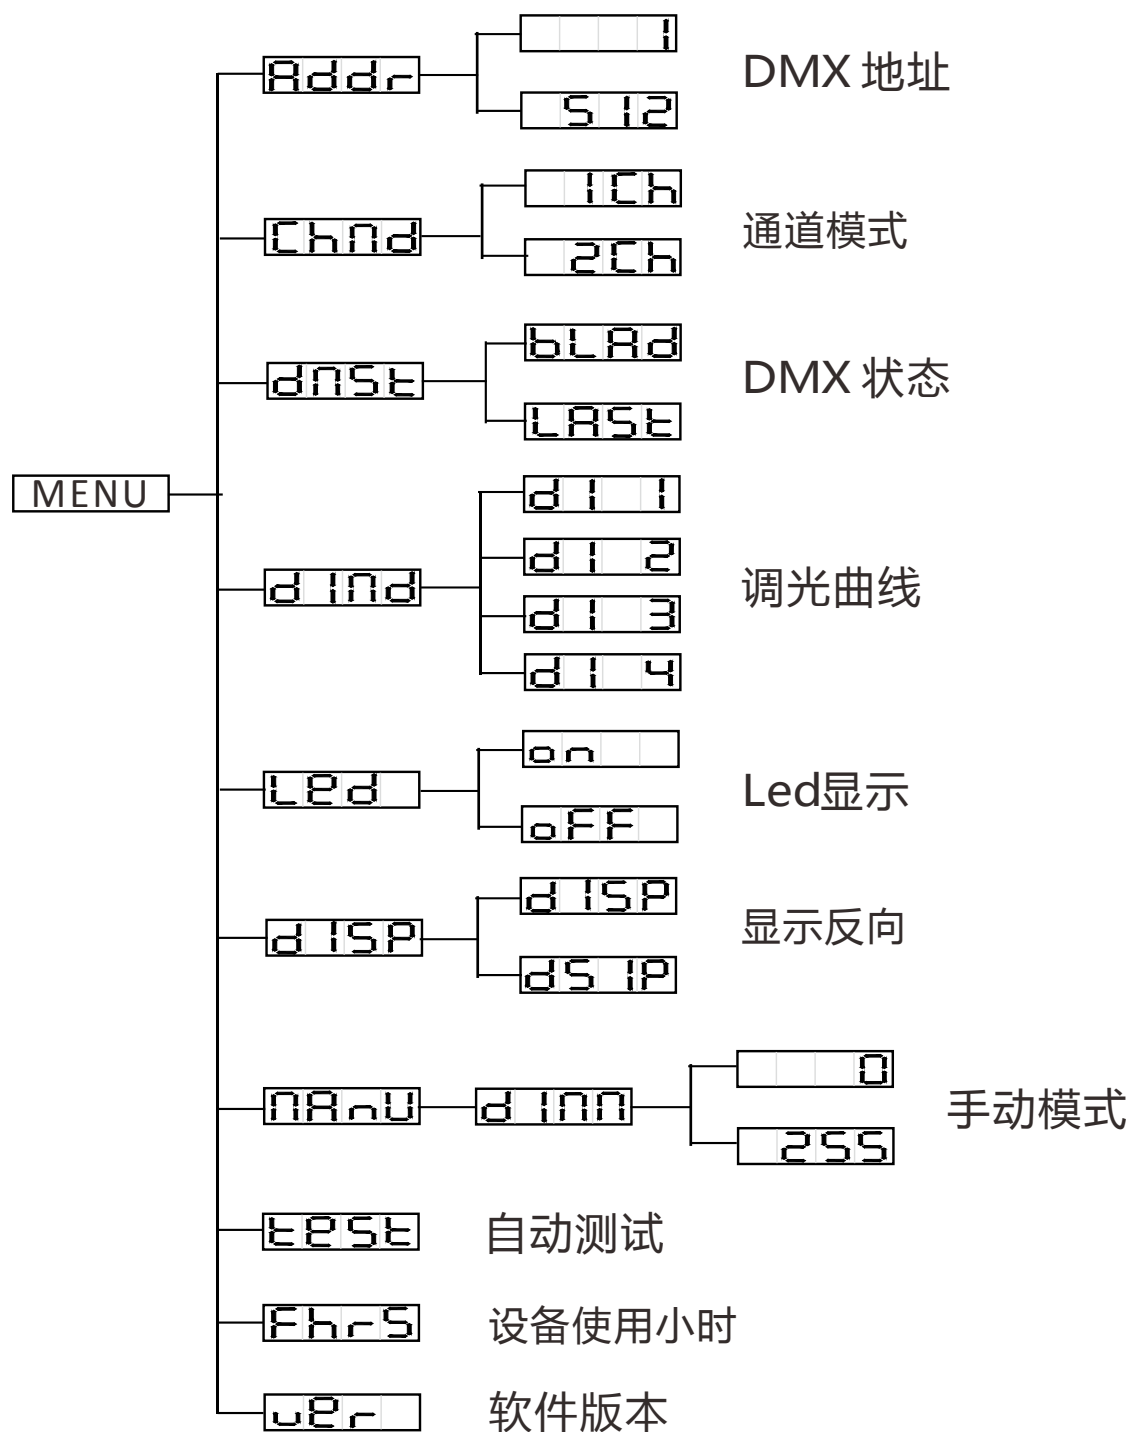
MENU

Addr
1
512
DMX 地址

ChNd
1Ch
2Ch
通道模式

dNSt
bLAd
LASt
DMX 状态

dINd
dI 1
dI 2
dI 3
dI 4
调光曲线

Led
on
oFF
Led显示

dISP
dISP
dSIP
显示反向

NAnU
dINN
0
255
手动模式

tESt
自动测试

FhrS
设备使用小时

uEr
软件版本